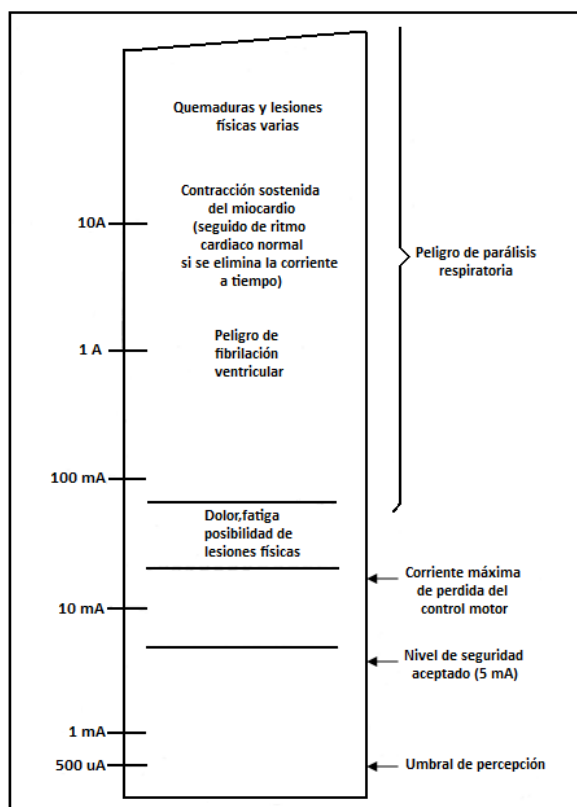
Quemaduras y lesiones físicas varias

Contracción sostenida del miocardio (seguido de ritmo cardiaco normal si se elimina la corriente a tiempo)

10A

Peligro de parálisis respiratoria

Peligro de fibrilación ventricular

1 A

100 mA

Dolor,fatiga posibilidad de lesiones físicas

Corriente máxima de perdida del control motor

10 mA

Nivel de seguridad aceptado (5 mA)

1 mA

500 uA

Umbral de percepción